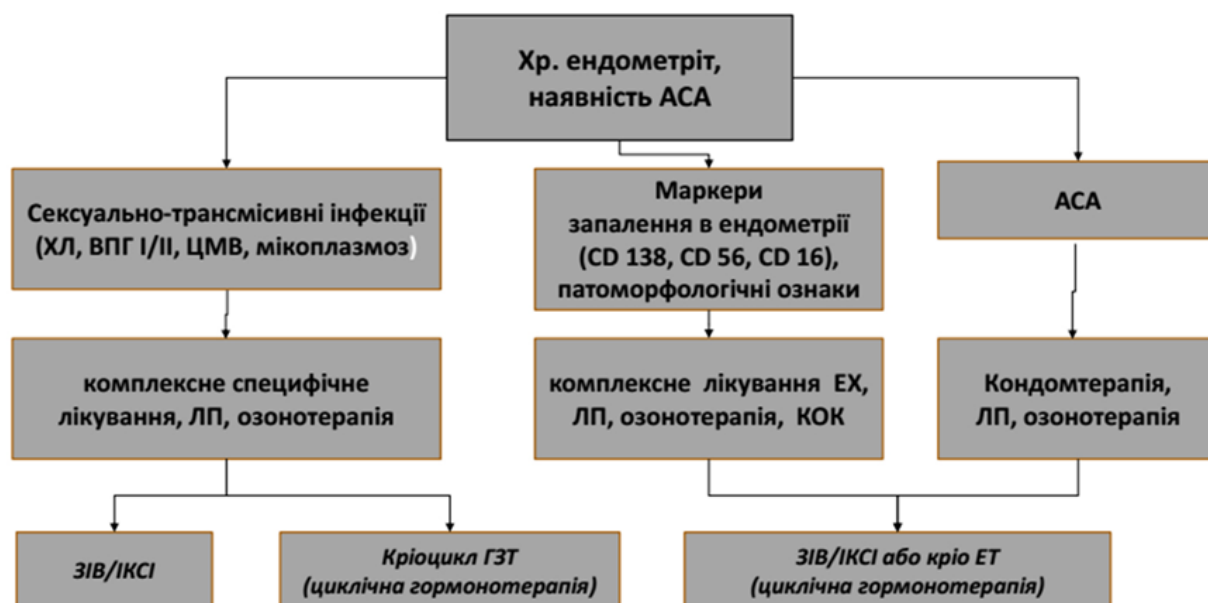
Хр. ендометріт, наявність АСА

Сексуально-трансмісивні інфекції (ХЛ, ВПГ I/II, ЦМВ, мікоплазмоз)

Маркери запалення в ендометрії (CD 138, CD 56, CD 16), патоморфологічні ознаки

АСА

комплексне специфічне лікування, ЛП, озонотерапія

комплексне лікування ЕХ, ЛП, озонотерапія, КОК

Кондомтерапія, ЛП, озонотерапія

ЗІВ/ІКСІ

Кріоцикл ГЗТ (циклічна гормонотерапія)

ЗІВ/ІКСІ або кріо ЕТ (циклічна гормонотерапія)